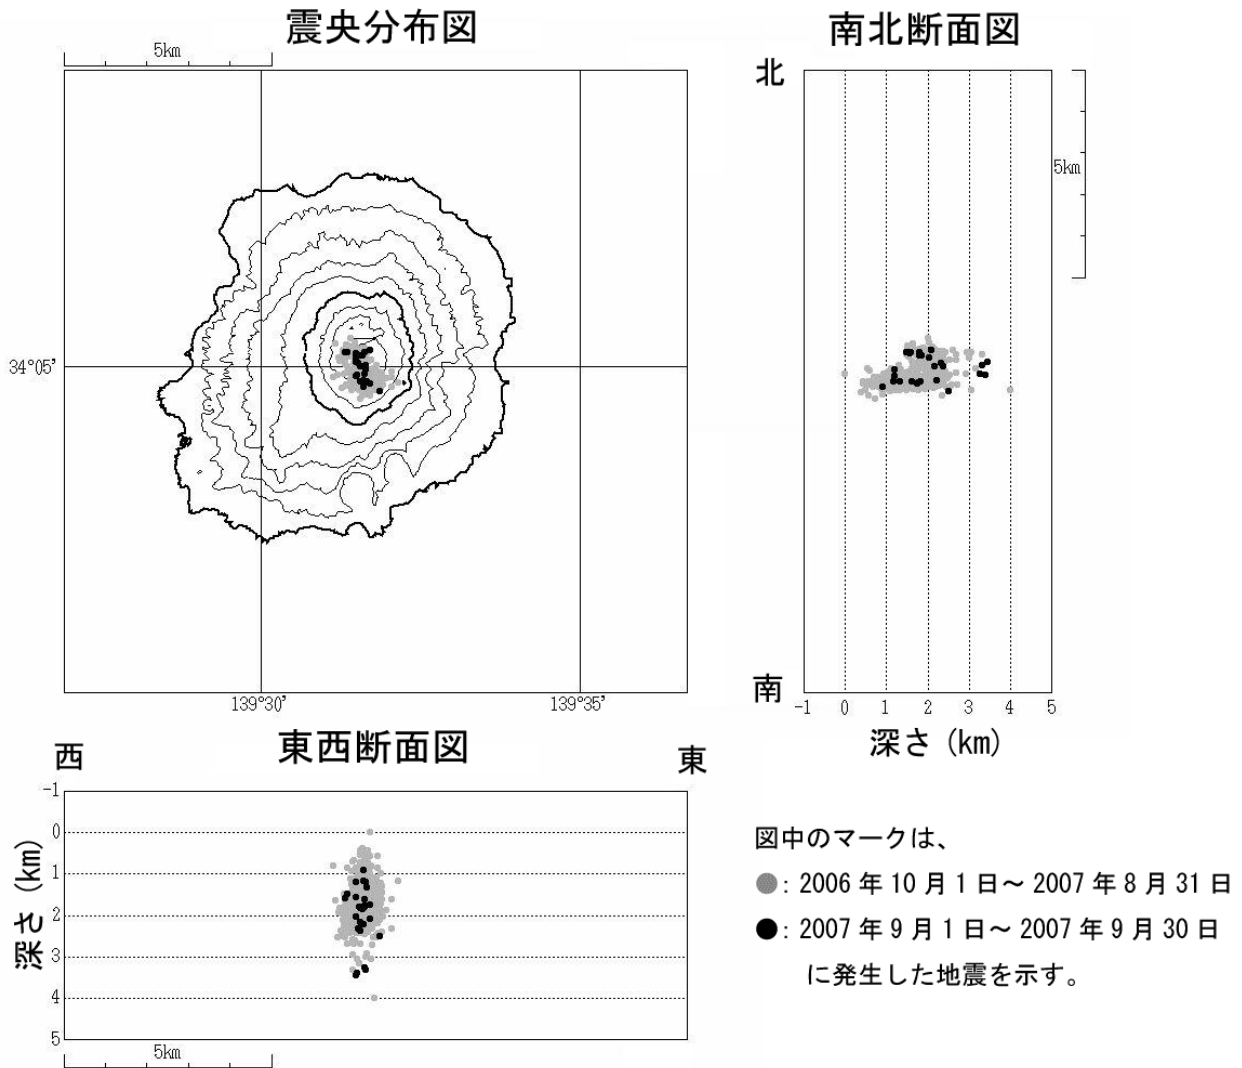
震央分布図

5km

34°05'

139°30'

139°35'

南北断面図

北

5km

南

-1 0 1 2 3 4 5

深さ (km)

東西断面図

西

東

-1
0
1
2
3
4
5

深さ (km)

5km

図中のマークは、

●: 2006 年 10 月 1 日～ 2007 年 8 月 31 日

●: 2007 年 9 月 1 日～ 2007 年 9 月 30 日

に発生した地震を示す。